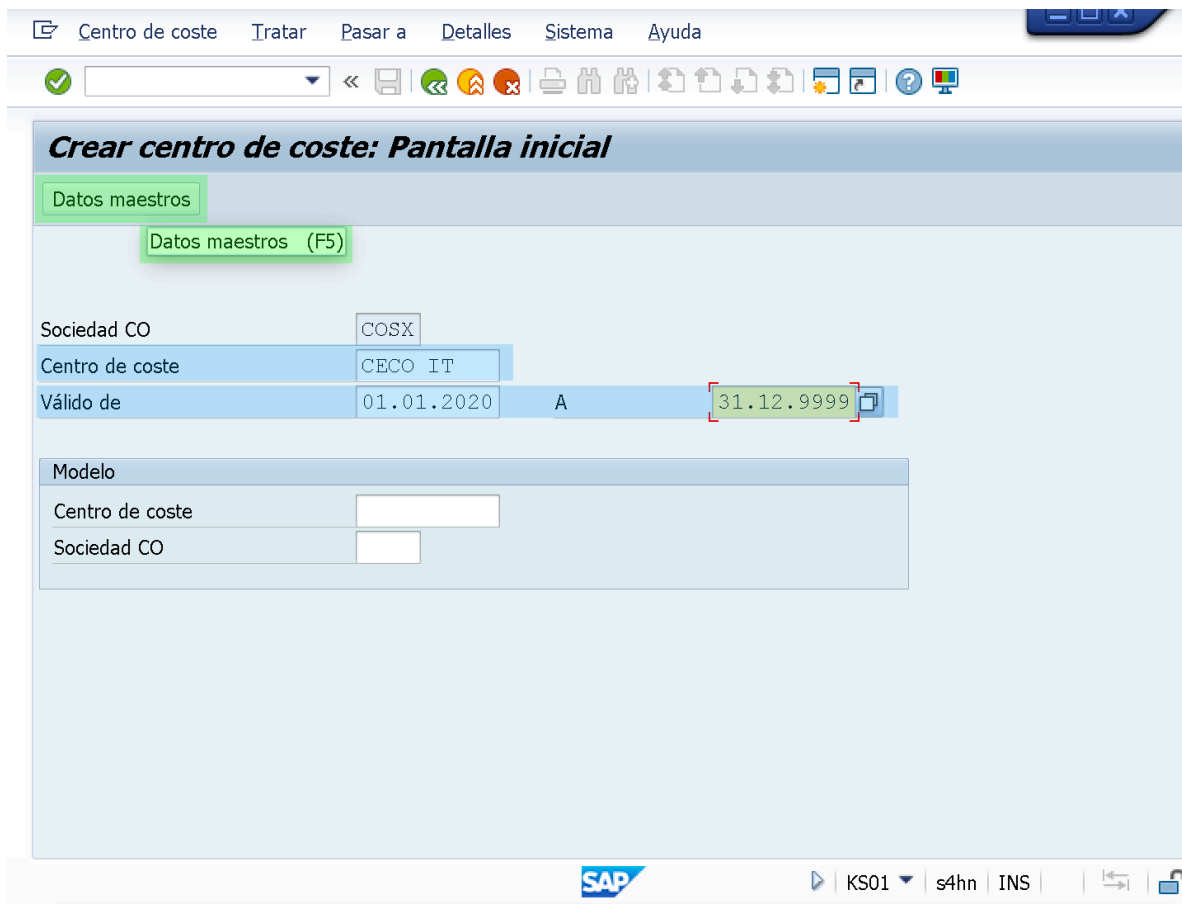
Centro de coste Tratar Pasar a Detalles Sistema Ayuda

Crear centro de coste: Pantalla inicial

Datos maestros

Datos maestros (F5)

Sociedad CO COSX
Centro de coste CECO IT
Válido de 01.01.2020 A 31.12.9999

Modelo
Centro de coste
Sociedad CO

SAP
KS01 s4hn INS